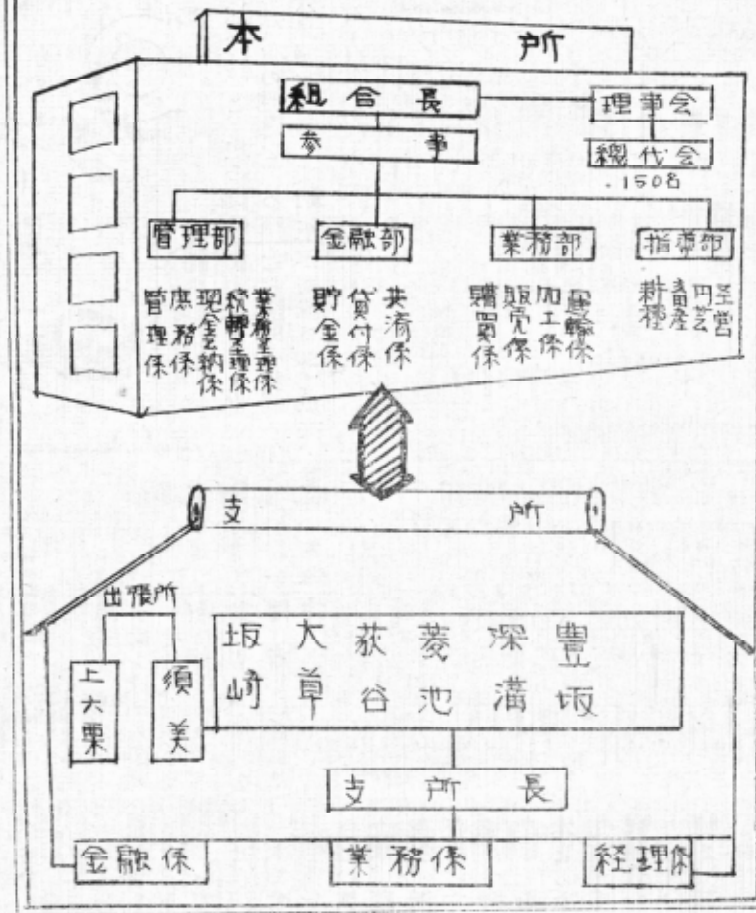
本　所

組合長

参事

理事会

総代会

.1508

管理部

金融部

業務部

指導部

管理係
庶務係
現金出納係
検査係
業務企画係

貯金係
貸付係
共済係

購買係
販売係
加工係
農機係

営農
園芸
畜産
耕種

支　所

出張所

上大栗

須美

坂崎
大草
荻谷
菱池
深溝
豊坂

支所長

金融係

業務係

経理係